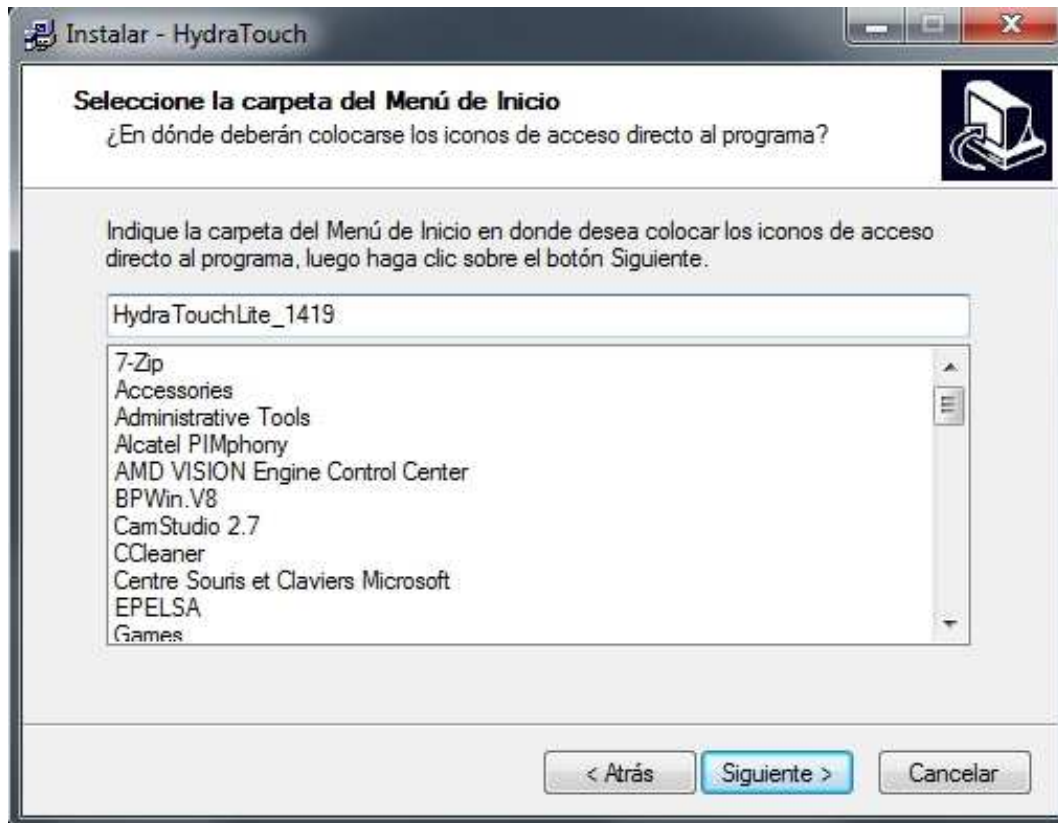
Instalar - HydraTouch

Seleccione la carpeta del Menú de Inicio
¿En dónde deberán colocarse los iconos de acceso directo al programa?

Indique la carpeta del Menú de Inicio en donde desea colocar los iconos de acceso directo al programa, luego haga clic sobre el botón Siguiente.

HydraTouchLite_1419

7-Zip
Accessories
Administrative Tools
Alcatel PIMphony
AMD VISION Engine Control Center
BPWin.V8
CamStudio 2.7
CCleaner
Centre Souris et Claviers Microsoft
EPELSA
Games

< Atrás
Siguiente >
Cancelar